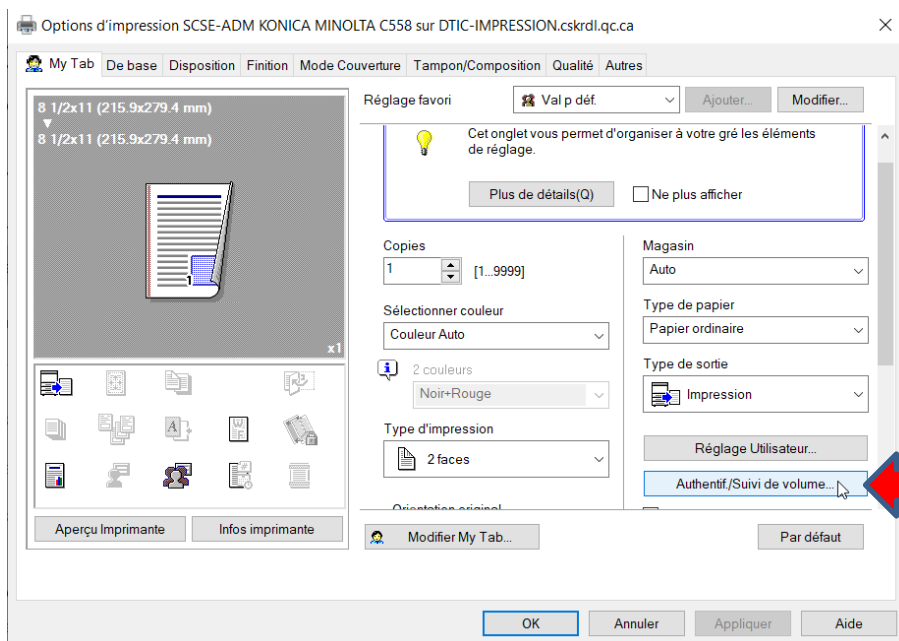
Options d'impression SCSE-ADM KONICA MINOLTA C558 sur DTIC-IMPRESSION.cskrdl.qc.ca

My Tab | De base | Disposition | Finition | Mode Couverture | Tampon/Composition | Qualité | Autres

8 1/2x11 (215.9x279.4 mm)
8 1/2x11 (215.9x279.4 mm)

x1

Réglage favori
Val p déf.
Ajouter...
Modifier...

Cet onglet vous permet d'organiser à votre gré les éléments de réglage.

Plus de détails(Q)
Ne plus afficher

Copies
1
[1...9999]

Sélectionner couleur
Couleur Auto

2 couleurs
Noir+Rouge

Type d'impression
2 faces

Orientation original

Magasin
Auto

Type de papier
Papier ordinaire

Type de sortie
Impression

Réglage Utilisateur...

Authentif./Suivi de volume...

Aperçu Imprimante
Infos imprimante

Modifier My Tab...

Par défaut

OK
Annuler
Appliquer
Aide